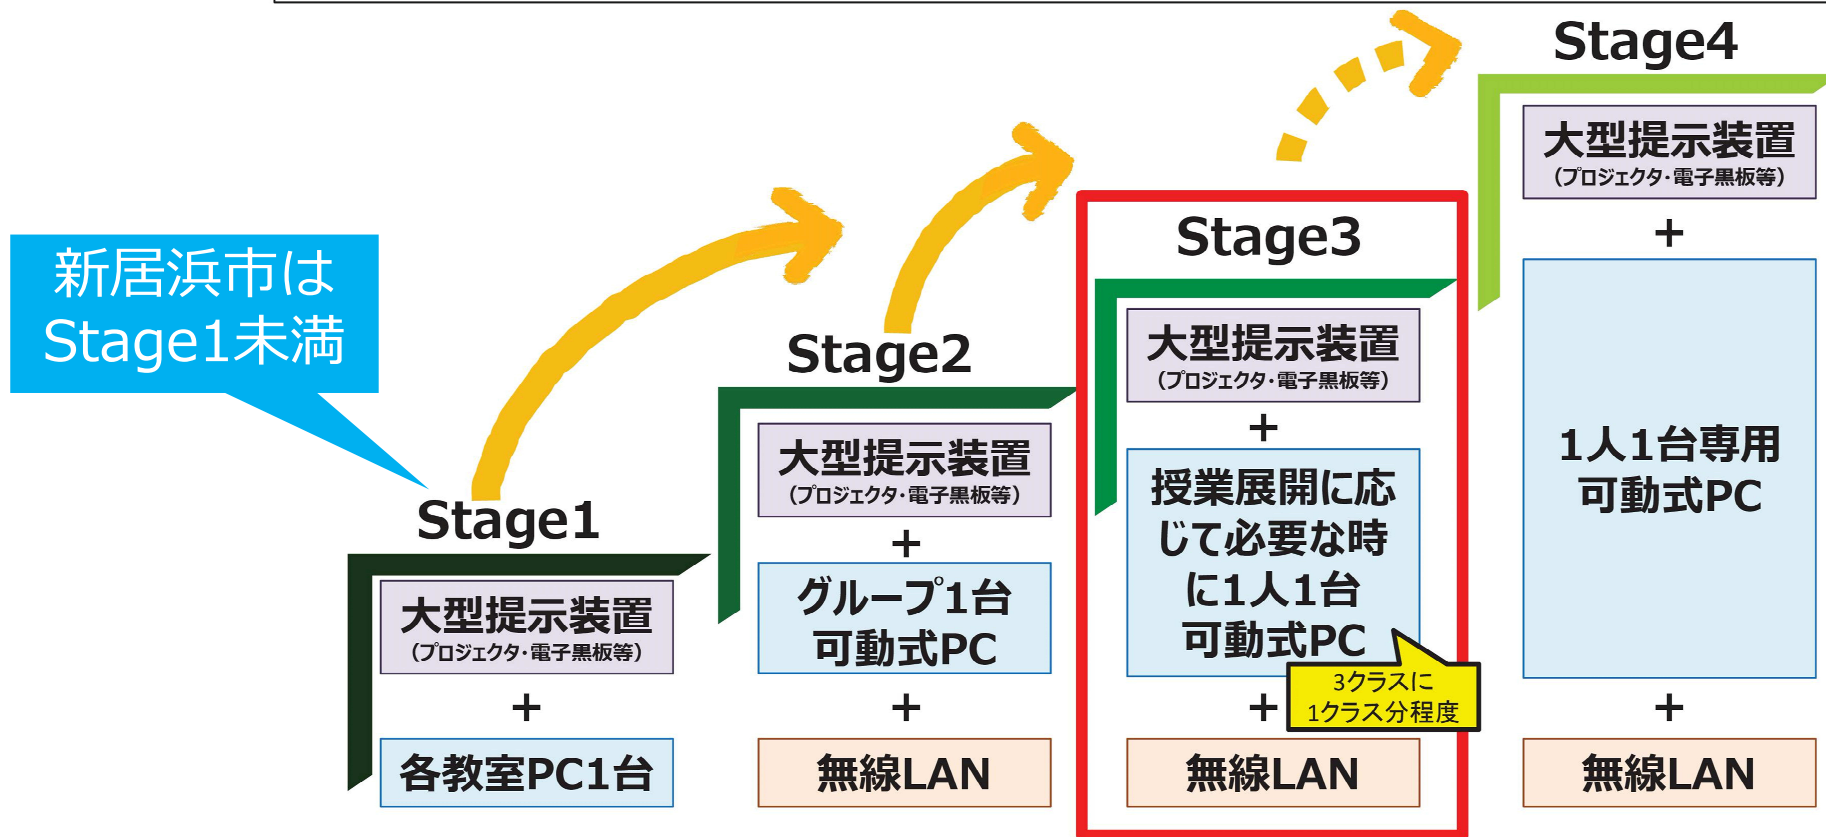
新居浜市は
Stage1未満

Stage1
大型提示装置
（プロジェクタ・電子黒板等）
+
各教室PC1台

Stage2
大型提示装置
（プロジェクタ・電子黒板等）
+
グループ1台
可動式PC
+
無線LAN

Stage3
大型提示装置
（プロジェクタ・電子黒板等）
+
授業展開に応じて必要な時に1人1台
可動式PC
3クラスに
1クラス分程度
+
無線LAN

Stage4
大型提示装置
（プロジェクタ・電子黒板等）
+
1人1台専用
可動式PC
+
無線LAN